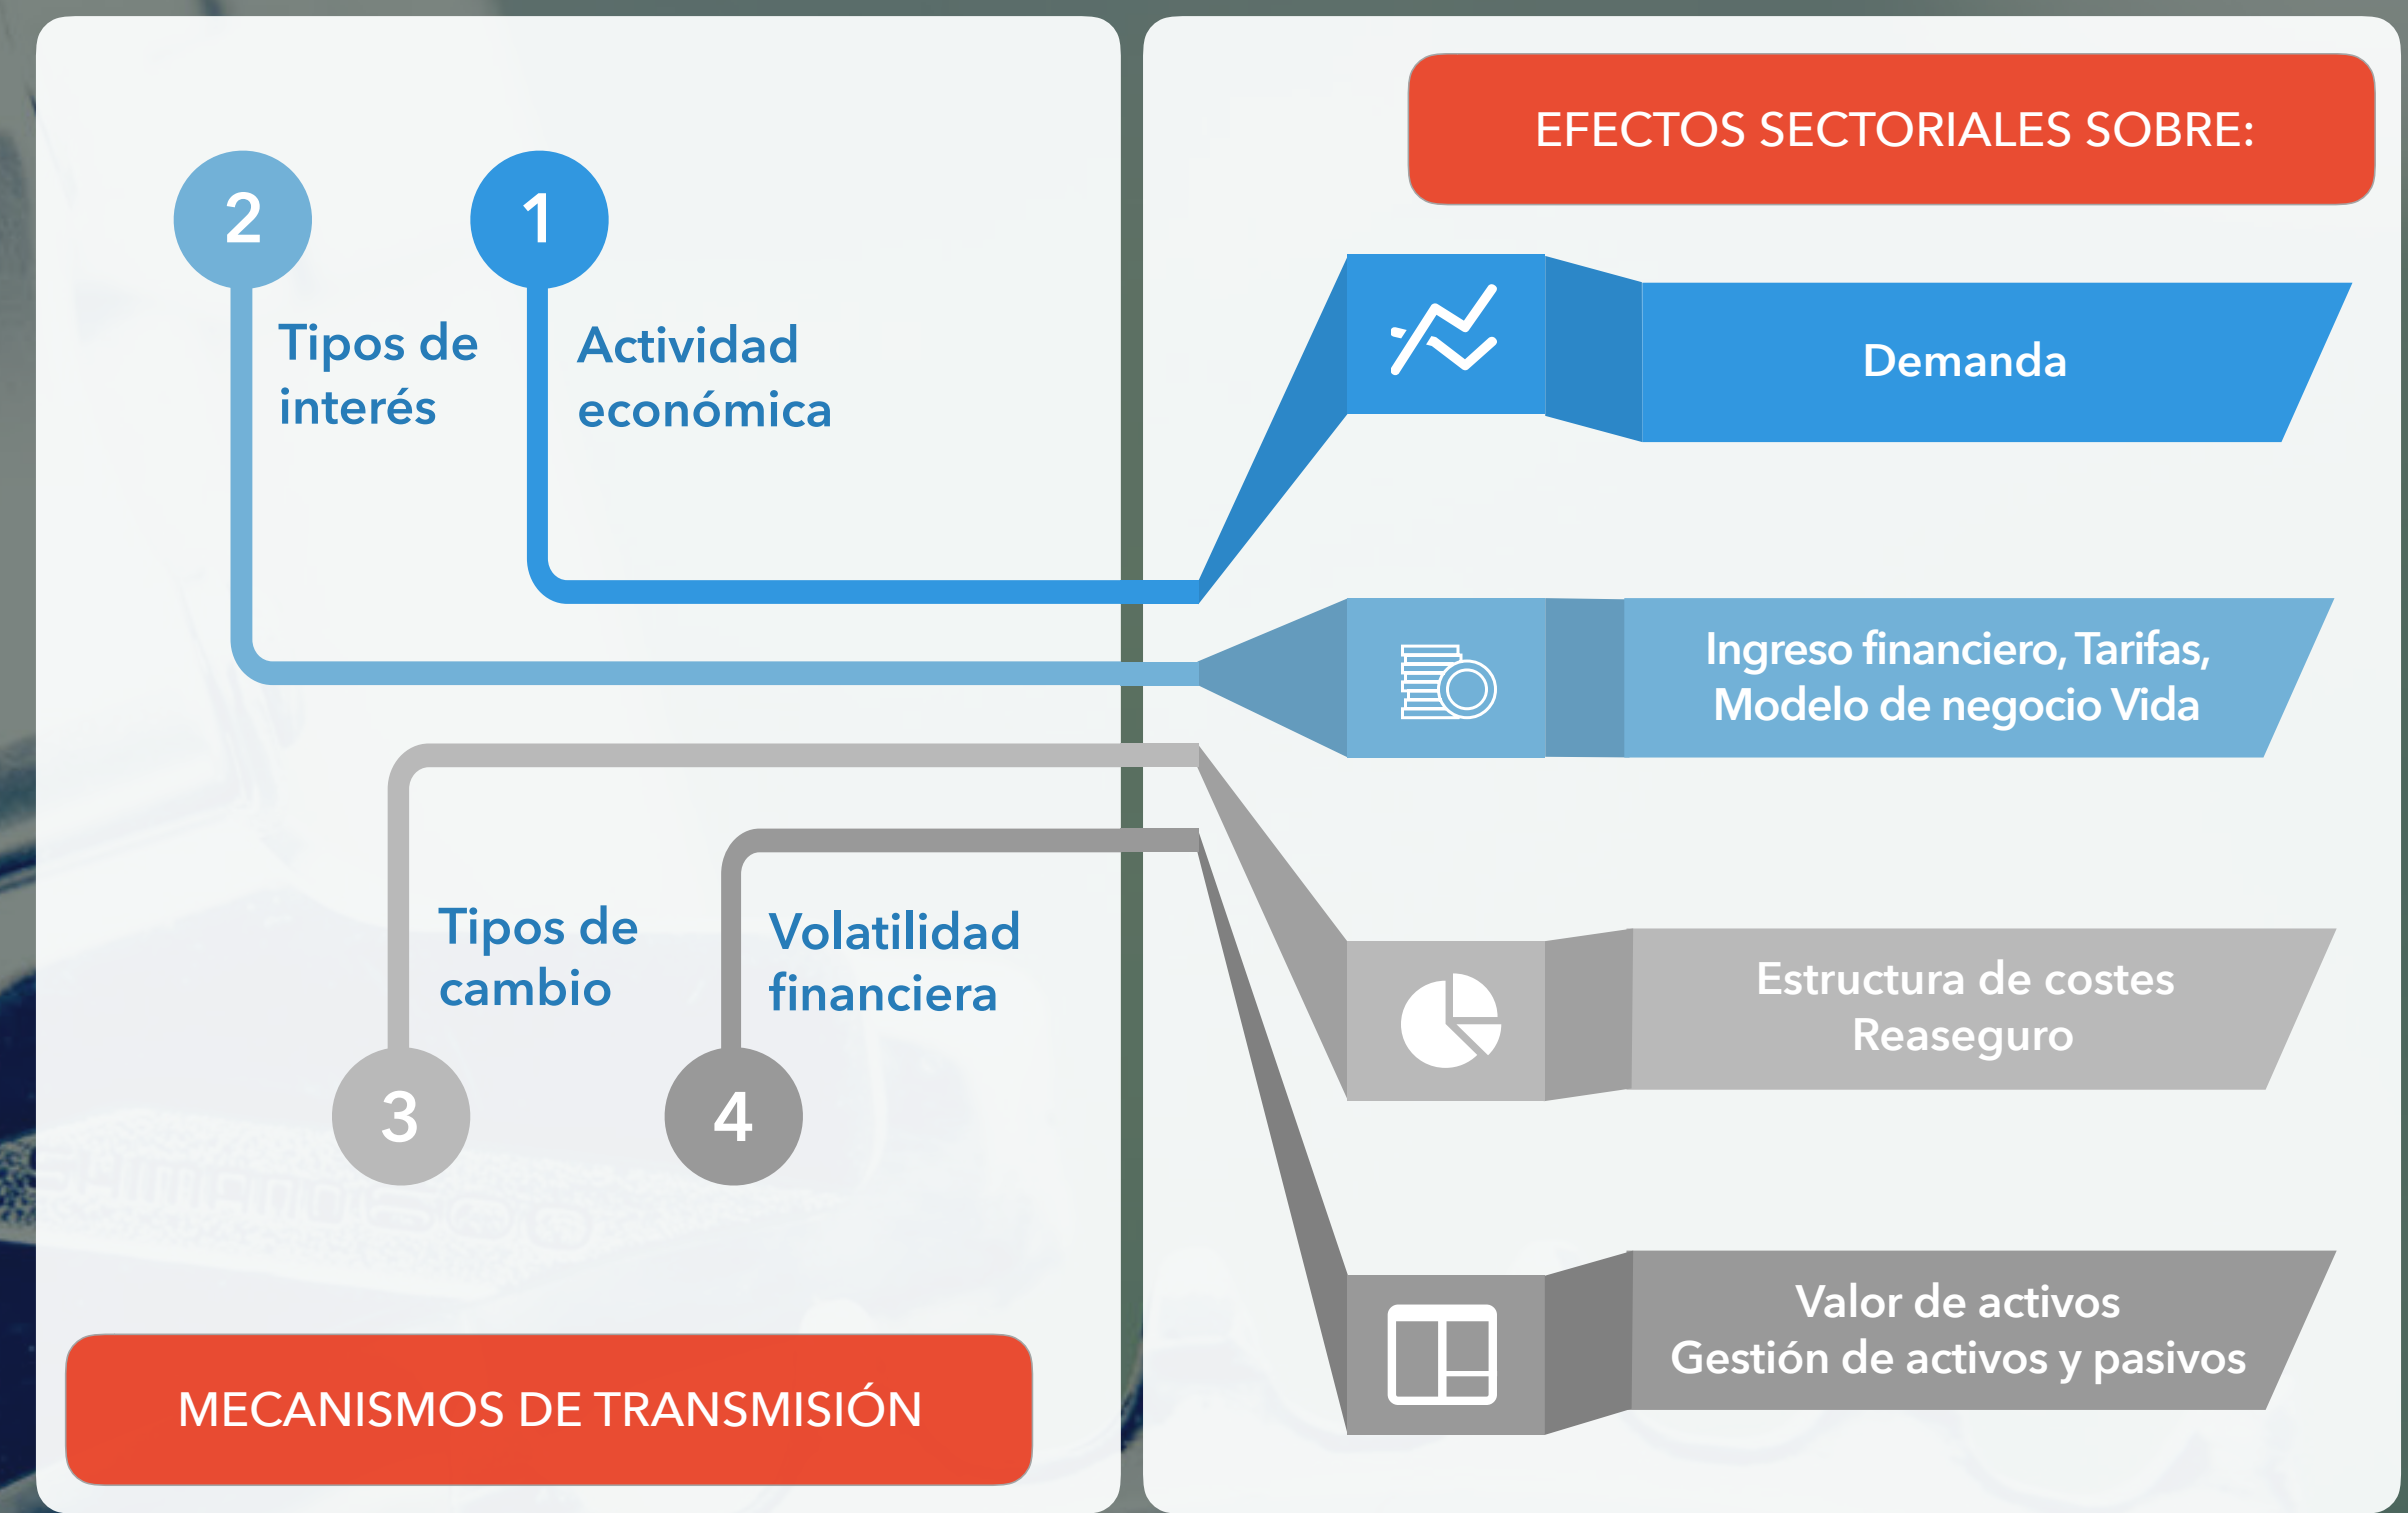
2

Tipos de interés

1

Actividad económica

Tipos de cambio

3

Volatilidad financiera

4

MECANISMOS DE TRANSMISIÓN

EFECTOS SECTORIALES SOBRE:

Demanda

Ingreso financiero, Tarifas, Modelo de negocio Vida

Estructura de costes Reaseguro

Valor de activos Gestión de activos y pasivos